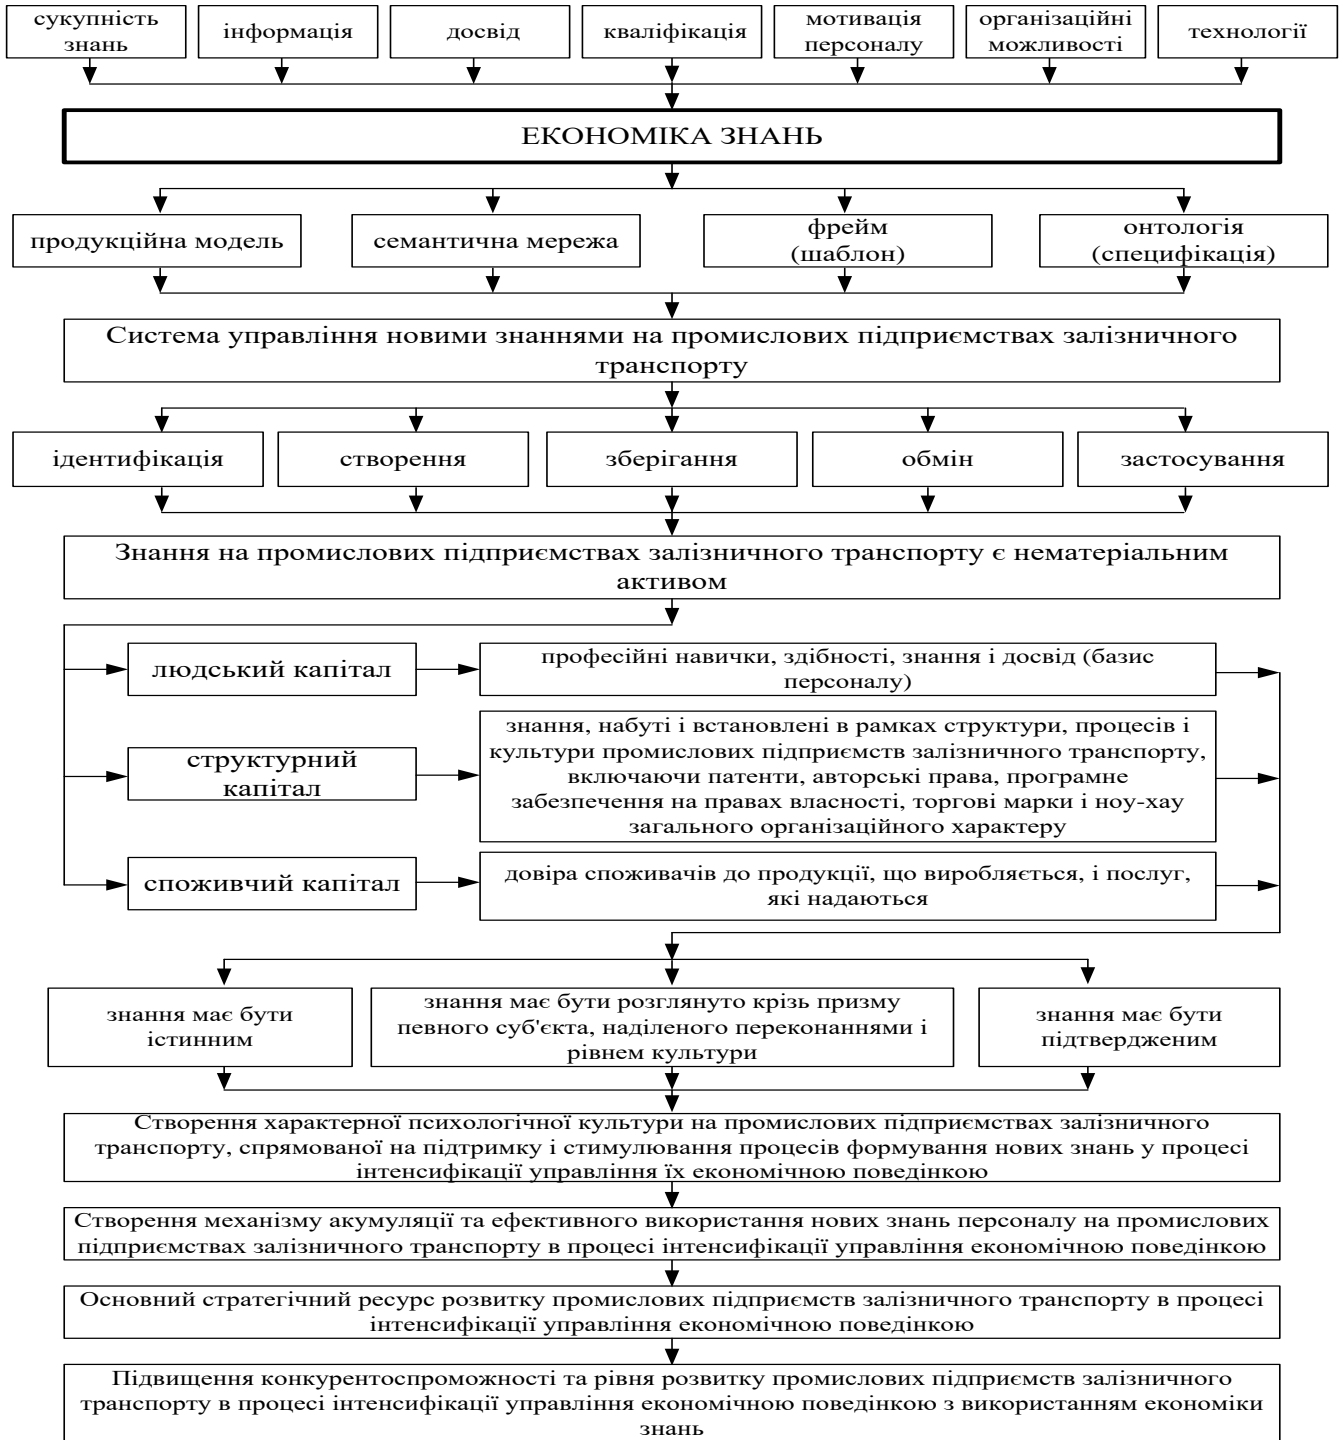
сукупність знань

інформація

досвід

кваліфікація

мотивація персоналу

організаційні можливості

технології

ЕКОНОМІКА ЗНАНЬ

продукційна модель

семантична мережа

фрейм (шаблон)

онтологія (специфікація)

Система управління новими знаннями на промислових підприємствах залізничного транспорту

ідентифікація

створення

зберігання

обмін

застосування

Знання на промислових підприємствах залізничного транспорту є нематеріальним активом

людський капітал

професійні навички, здібності, знання і досвід (базис персоналу)

структурний капітал

знання, набуті і встановлені в рамках структури, процесів і культури промислових підприємств залізничного транспорту, включаючи патенти, авторські права, програмне забезпечення на правах власності, торгові марки і ноу-хау загального організаційного характеру

споживчий капітал

довіра споживачів до продукції, що виробляється, і послуг, які надаються

знання має бути істинним

знання має бути розглянуто крізь призму певного суб'єкта, наділеного переконаннями і рівнем культури

знання має бути підтвердженим

Створення характерної психологічної культури на промислових підприємствах залізничного транспорту, спрямованої на підтримку і стимулювання процесів формування нових знань у процесі інтенсифікації управління їх економічною поведінкою

Створення механізму акумуляції та ефективного використання нових знань персоналу на промислових підприємствах залізничного транспорту в процесі інтенсифікації управління економічною поведінкою

Основний стратегічний ресурс розвитку промислових підприємств залізничного транспорту в процесі інтенсифікації управління економічною поведінкою

Підвищення конкурентоспроможності та рівня розвитку промислових підприємств залізничного транспорту в процесі інтенсифікації управління економічною поведінкою з використанням економіки знань